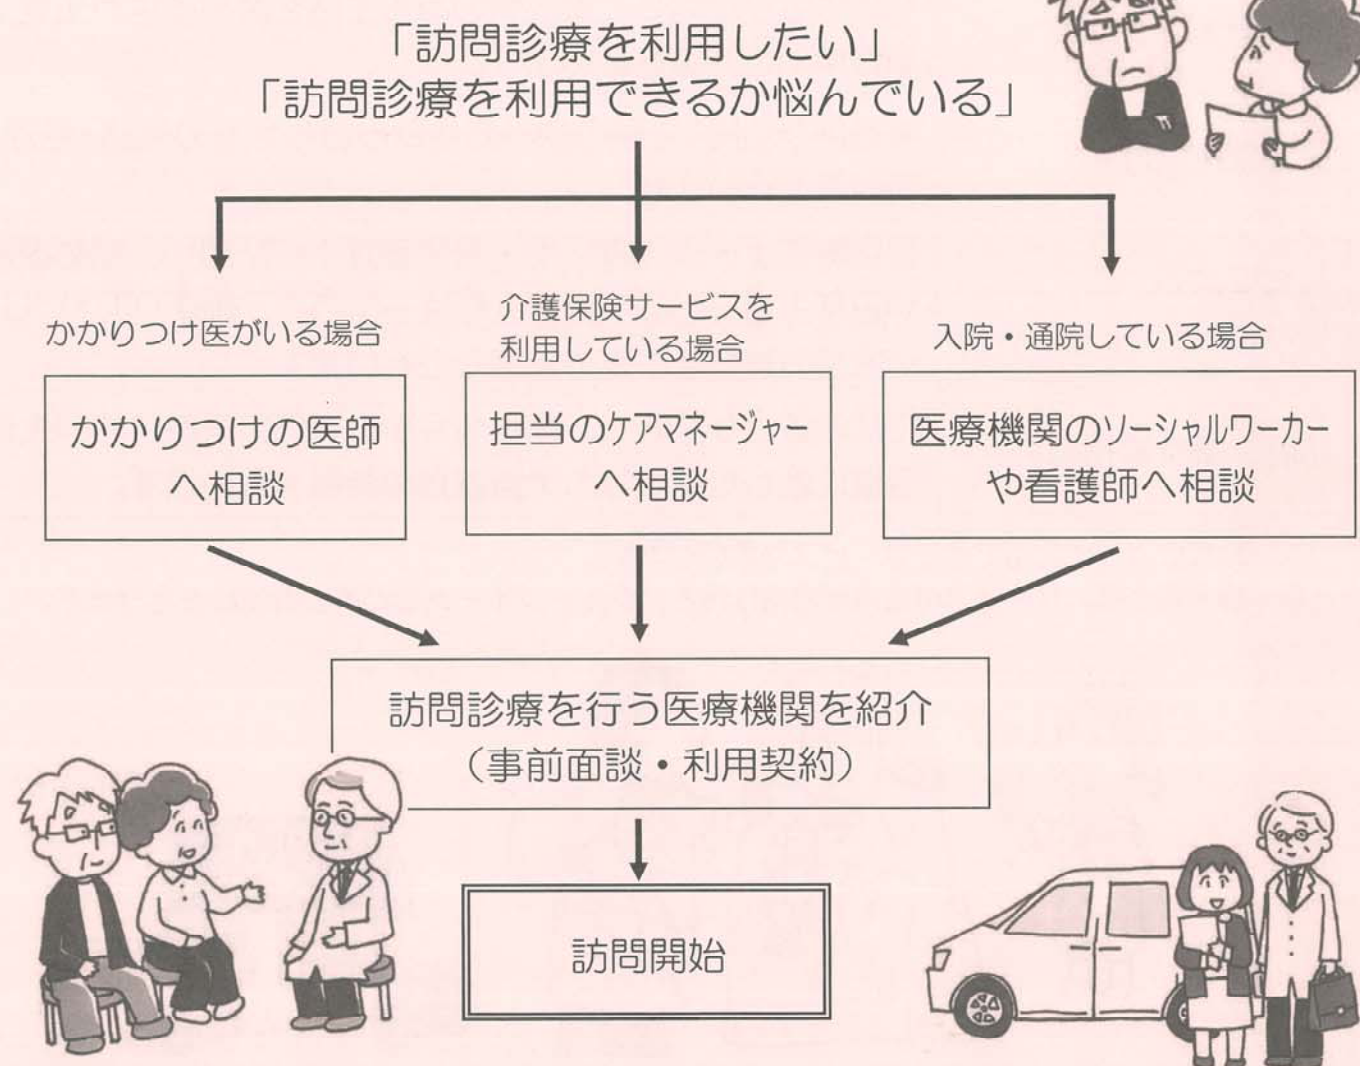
「訪問診療を利用したい」
「訪問診療を利用できるか悩んでいる」

かかりつけ医がいる場合

かかりつけの医師へ相談

介護保険サービスを利用している場合

担当のケアマネージャーへ相談

入院・通院している場合

医療機関のソーシャルワーカーや看護師へ相談

訪問診療を行う医療機関を紹介
（事前面談・利用契約）

訪問開始